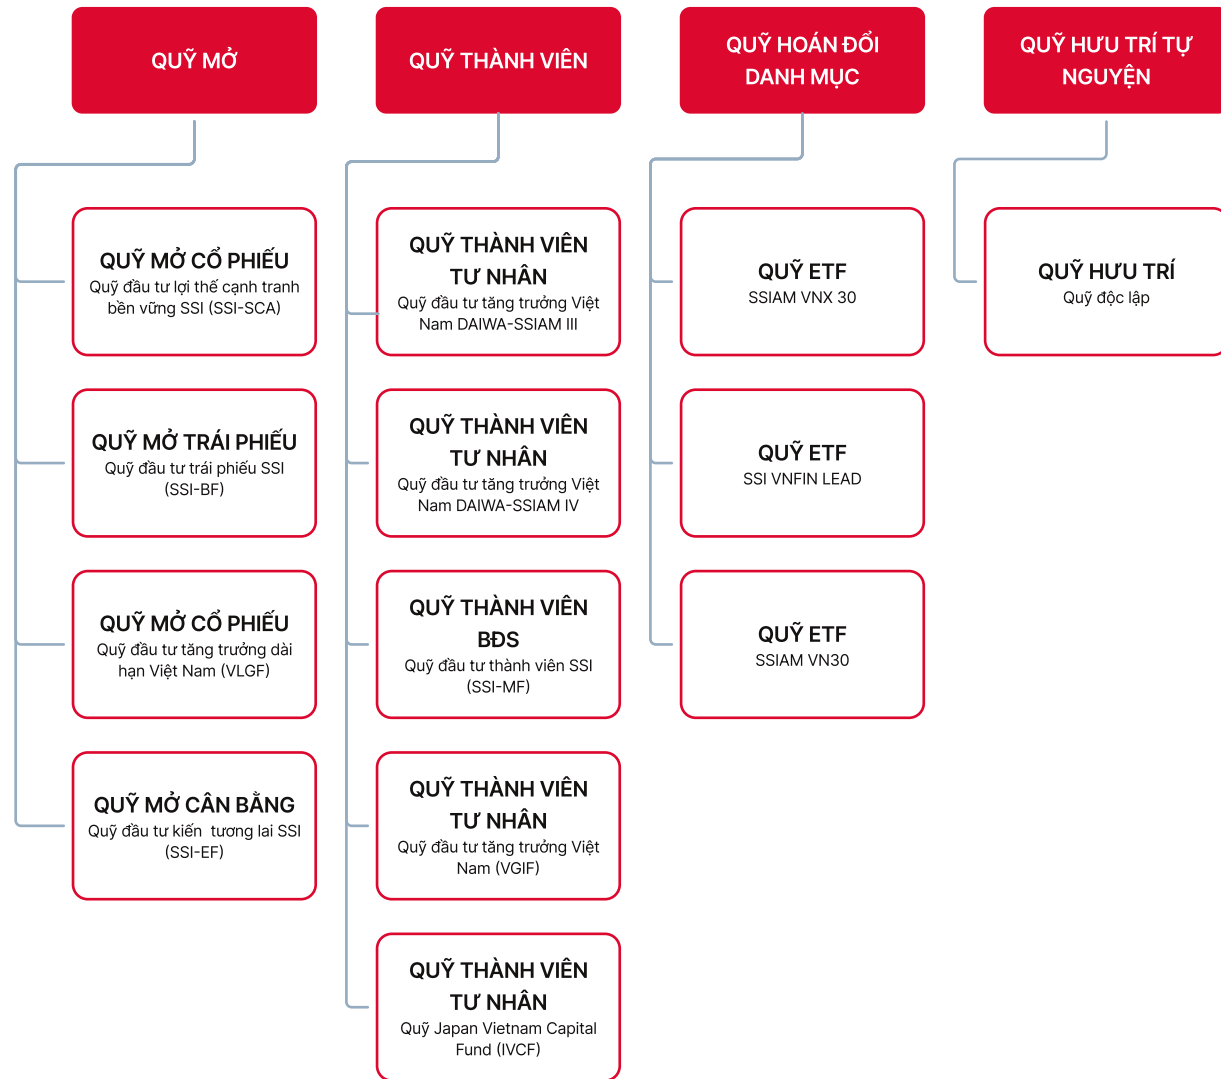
QUỸ MỞ

QUỸ MỞ CỔ PHIẾU
Quỹ đầu tư lợi thế cạnh tranh bền vững SSI (SSI-SCA)

QUỸ MỞ TRÁI PHIẾU
Quỹ đầu tư trái phiếu SSI (SSI-BF)

QUỸ MỞ CỔ PHIẾU
Quỹ đầu tư tăng trưởng dài hạn Việt Nam (VLGF)

QUỸ MỞ CÂN BẰNG
Quỹ đầu tư kiến tương lai SSI (SSI-EF)

QUỸ THÀNH VIÊN

QUỸ THÀNH VIÊN TƯ NHÂN
Quỹ đầu tư tăng trưởng Việt Nam DAIWA-SSIAM III

QUỸ THÀNH VIÊN TƯ NHÂN
Quỹ đầu tư tăng trưởng Việt Nam DAIWA-SSIAM IV

QUỸ THÀNH VIÊN BĐS
Quỹ đầu tư thành viên SSI (SSI-MF)

QUỸ THÀNH VIÊN TƯ NHÂN
Quỹ đầu tư tăng trưởng Việt Nam (VGIF)

QUỸ THÀNH VIÊN TƯ NHÂN
Quỹ Japan Vietnam Capital Fund (IVCF)

QUỸ HOÁN ĐỔI DANH MỤC

QUỸ ETF
SSIAM VNX 30

QUỸ ETF
SSI VNFIN LEAD

QUỸ ETF
SSIAM VN30

QUỸ HƯU TRÍ TỰ NGUYỆN

QUỸ HƯU TRÍ
Quỹ độc lập